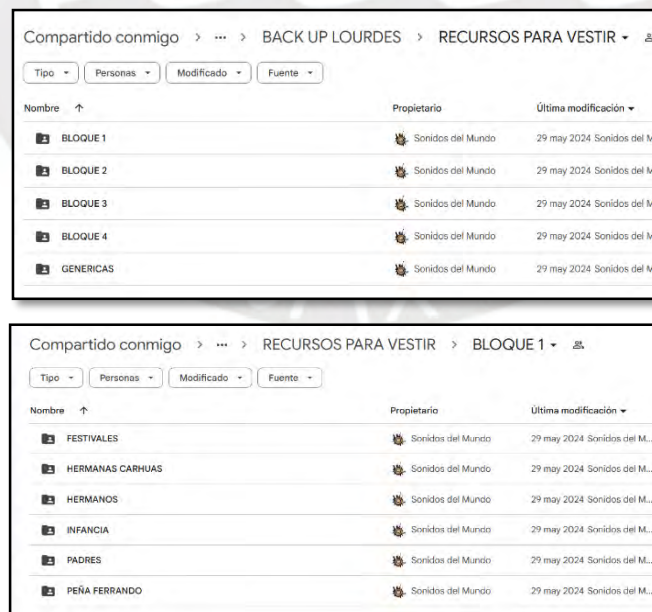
Compartido conmigo > ··· > BACK UP LOURDES > RECURSOS PARA VESTIR ▾

Tipo ▾ Personas ▾ Modificado ▾ Fuente ▾

| Nombre ↑ | Propietario | Última modificación ▾ |
|---|---|---|
| BLOQUE 1 | Sonidos del Mundo | 29 may 2024 Sonidos del M |
| BLOQUE 2 | Sonidos del Mundo | 29 may 2024 Sonidos del M |
| BLOQUE 3 | Sonidos del Mundo | 29 may 2024 Sonidos del M |
| BLOQUE 4 | Sonidos del Mundo | 29 may 2024 Sonidos del M |
| GENERICAS | Sonidos del Mundo | 29 may 2024 Sonidos del M |

Compartido conmigo > ··· > RECURSOS PARA VESTIR > BLOQUE 1 ▾

Tipo ▾ Personas ▾ Modificado ▾ Fuente ▾

| Nombre ↑ | Propietario | Última modificación ▾ |
|---|---|---|
| FESTIVALES | Sonidos del Mundo | 29 may 2024 Sonidos del M... |
| HERMANAS CARHUAS | Sonidos del Mundo | 29 may 2024 Sonidos del M... |
| HERMANOS | Sonidos del Mundo | 29 may 2024 Sonidos del M... |
| INFANCIA | Sonidos del Mundo | 29 may 2024 Sonidos del M... |
| PADRES | Sonidos del Mundo | 29 may 2024 Sonidos del M... |
| PEÑA FERRANDO | Sonidos del Mundo | 29 may 2024 Sonidos del M... |